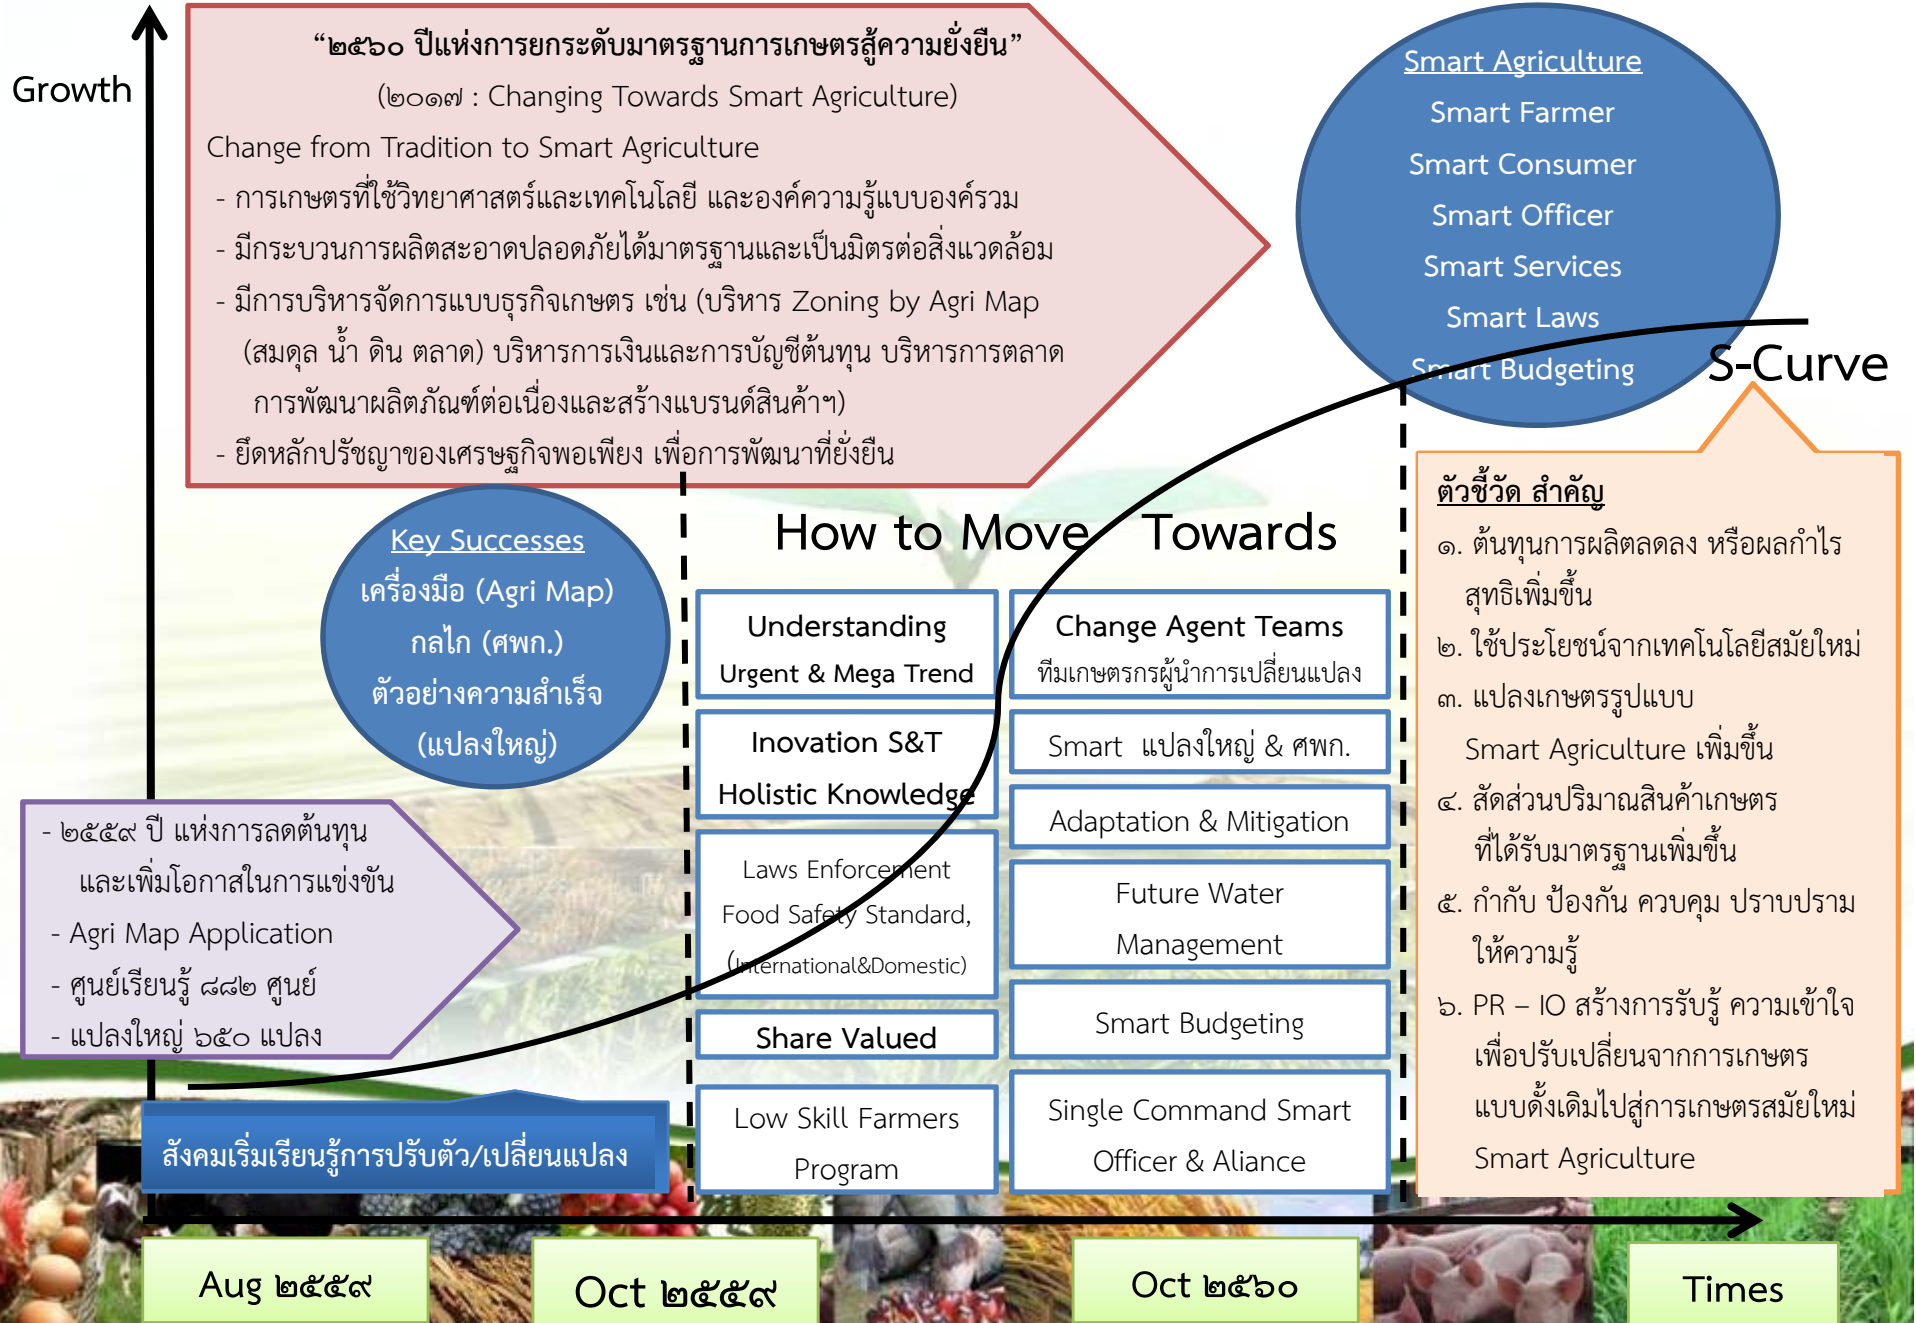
Growth

“๒๕๖๐ ปีแห่งการยกระดับมาตรฐานการเกษตรสู่ความยั่งยืน”
(๒๐๑๗ : Changing Towards Smart Agriculture)
Change from Tradition to Smart Agriculture
- การเกษตรที่ใช้วิทยาศาสตร์และเทคโนโลยี และองค์ความรู้แบบองค์รวม
- มีกระบวนการผลิตสะอาดปลอดภัยได้มาตรฐานและเป็นมิตรต่อสิ่งแวดล้อม
- มีการบริหารจัดการแบบธุรกิจเกษตร เช่น (บริหาร Zoning by Agri Map (สมดุล น้ำ ดิน ตลาด) บริหารการเงินและการบัญชีต้นทุน บริหารการตลาด การพัฒนาผลิตภัณฑ์ต่อเนื่องและสร้างแบรนด์สินค้าฯ)
- ยึดหลักปรัชญาของเศรษฐกิจพอเพียง เพื่อการพัฒนาที่ยั่งยืน

Smart Agriculture
Smart Farmer
Smart Consumer
Smart Officer
Smart Services
Smart Laws
Smart Budgeting

S-Curve

Key Successes
เครื่องมือ (Agri Map)
กลไก (ศพก.)
ตัวอย่างความสำเร็จ
(แปลงใหญ่)

How to Move Towards

| Understanding Urgent & Mega Trend | Change Agent Teams ทีมเกษตรกรผู้นำการเปลี่ยนแปลง |
|---|---|
| Inovation S&T Holistic Knowledge | Smart แปลงใหญ่ & ศพก. |
| | Adaptation & Mitigation |
| Laws Enforcement Food Safety Standard, (International&Domestic) | Future Water Management |
| Share Valued | Smart Budgeting |
| Low Skill Farmers Program | Single Command Smart Officer & Aliance |

ตัวชี้วัด สำคัญ
๑. ต้นทุนการผลิตลดลง หรือผลกำไรสุทธิเพิ่มขึ้น
๒. ใช้ประโยชน์จากเทคโนโลยีสมัยใหม่
๓. แปลงเกษตรรูปแบบ Smart Agriculture เพิ่มขึ้น
๔. สัดส่วนปริมาณสินค้าเกษตรที่ได้รับมาตรฐานเพิ่มขึ้น
๕. กำกับ ป้องกัน ควบคุม ปราบปราม ให้ความรู้
๖. PR – IO สร้างการรับรู้ ความเข้าใจ เพื่อปรับเปลี่ยนจากการเกษตรแบบดั้งเดิมไปสู่การเกษตรสมัยใหม่ Smart Agriculture

- ๒๕๕๙ ปี แห่งการลดต้นทุนและเพิ่มโอกาสในการแข่งขัน
- Agri Map Application
- ศูนย์เรียนรู้ ๘๘๒ ศูนย์
- แปลงใหญ่ ๖๕๐ แปลง

สังคมเริ่มเรียนรู้การปรับตัว/เปลี่ยนแปลง

Aug ๒๕๕๙
Oct ๒๕๕๙
Oct ๒๕๖๐
Times